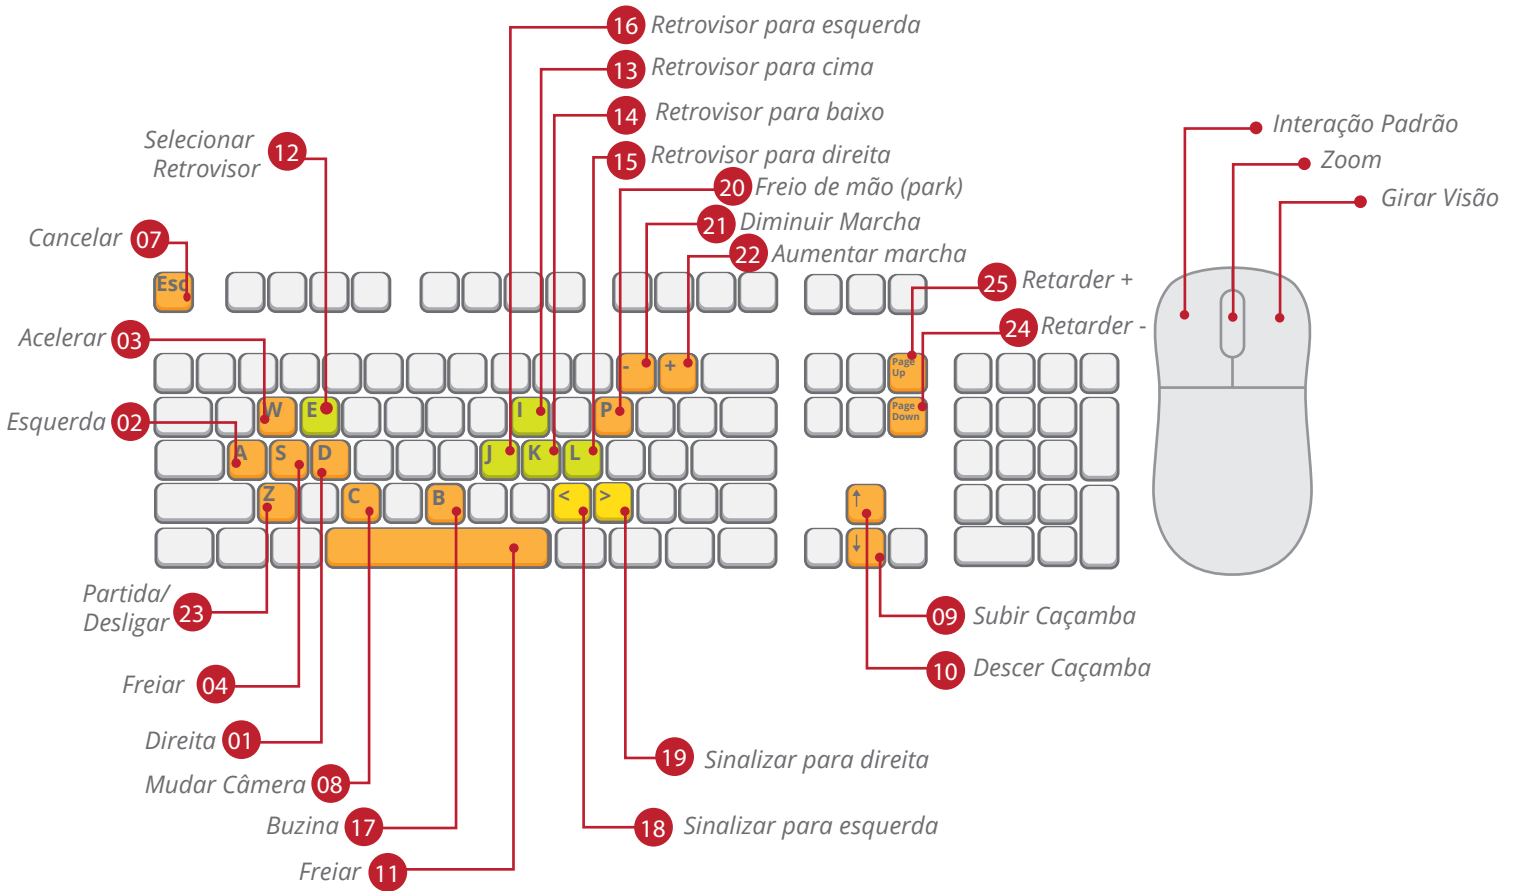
16 Retrovisor para esquerda
13 Retrovisor para cima
14 Retrovisor para baixo
15 Retrovisor para direita
20 Freio de mão (park)
21 Diminuir Marcha
22 Aumentar marcha
25 Retarder +
24 Retarder -

Interação Padrão
Zoom
Girar Visão

Selecionar Retrovisor 12
Cancelar 07
Acelerar 03
Esquerda 02

Esc
W E I P
- +
A S D J K L
Z C B < >
Page Up
Page Down
↑
↓

Partida/ Desligar 23
Freiar 04
Direita 01
Mudar Câmera 08
Buzina 17
Freiar 11

09 Subir Caçamba
10 Descer Caçamba
19 Sinalizar para direita
18 Sinalizar para esquerda